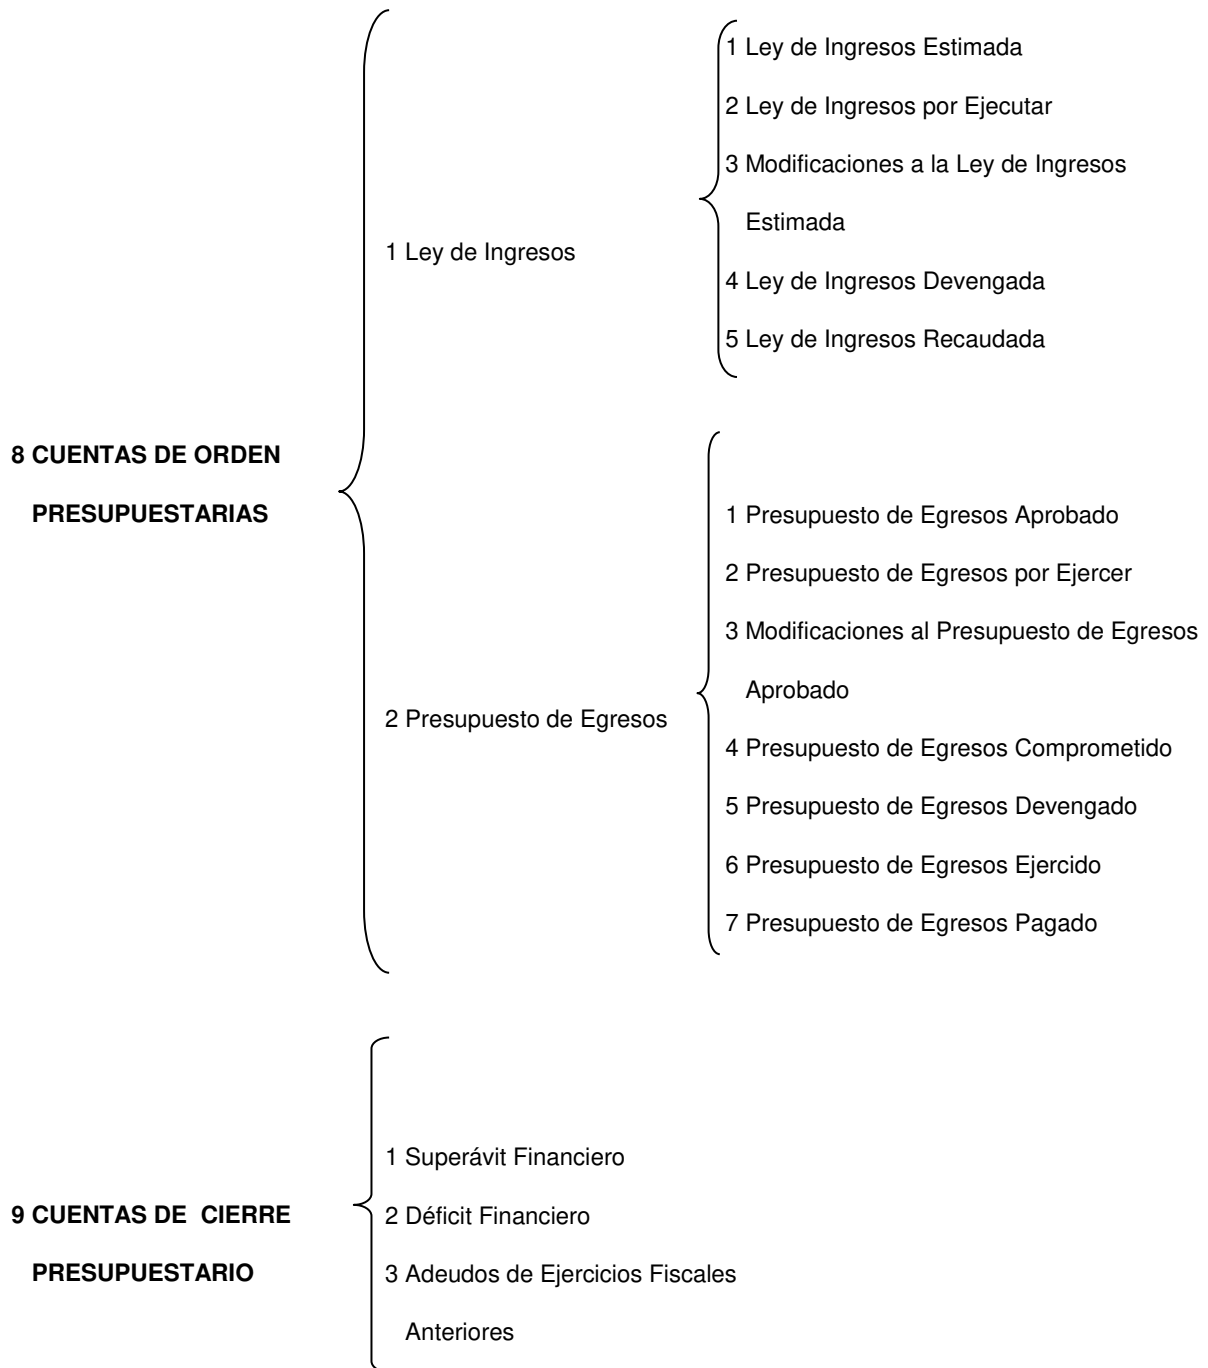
**8 CUENTAS DE ORDEN PRESUPUESTARIAS**

1 Ley de Ingresos

1 Ley de Ingresos Estimada
2 Ley de Ingresos por Ejecutar
3 Modificaciones a la Ley de Ingresos Estimada
4 Ley de Ingresos Devengada
5 Ley de Ingresos Recaudada

2 Presupuesto de Egresos

1 Presupuesto de Egresos Aprobado
2 Presupuesto de Egresos por Ejercer
3 Modificaciones al Presupuesto de Egresos Aprobado
4 Presupuesto de Egresos Comprometido
5 Presupuesto de Egresos Devengado
6 Presupuesto de Egresos Ejercido
7 Presupuesto de Egresos Pagado

**9 CUENTAS DE CIERRE PRESUPUESTARIO**

1 Superávit Financiero
2 Déficit Financiero
3 Adeudos de Ejercicios Fiscales Anteriores